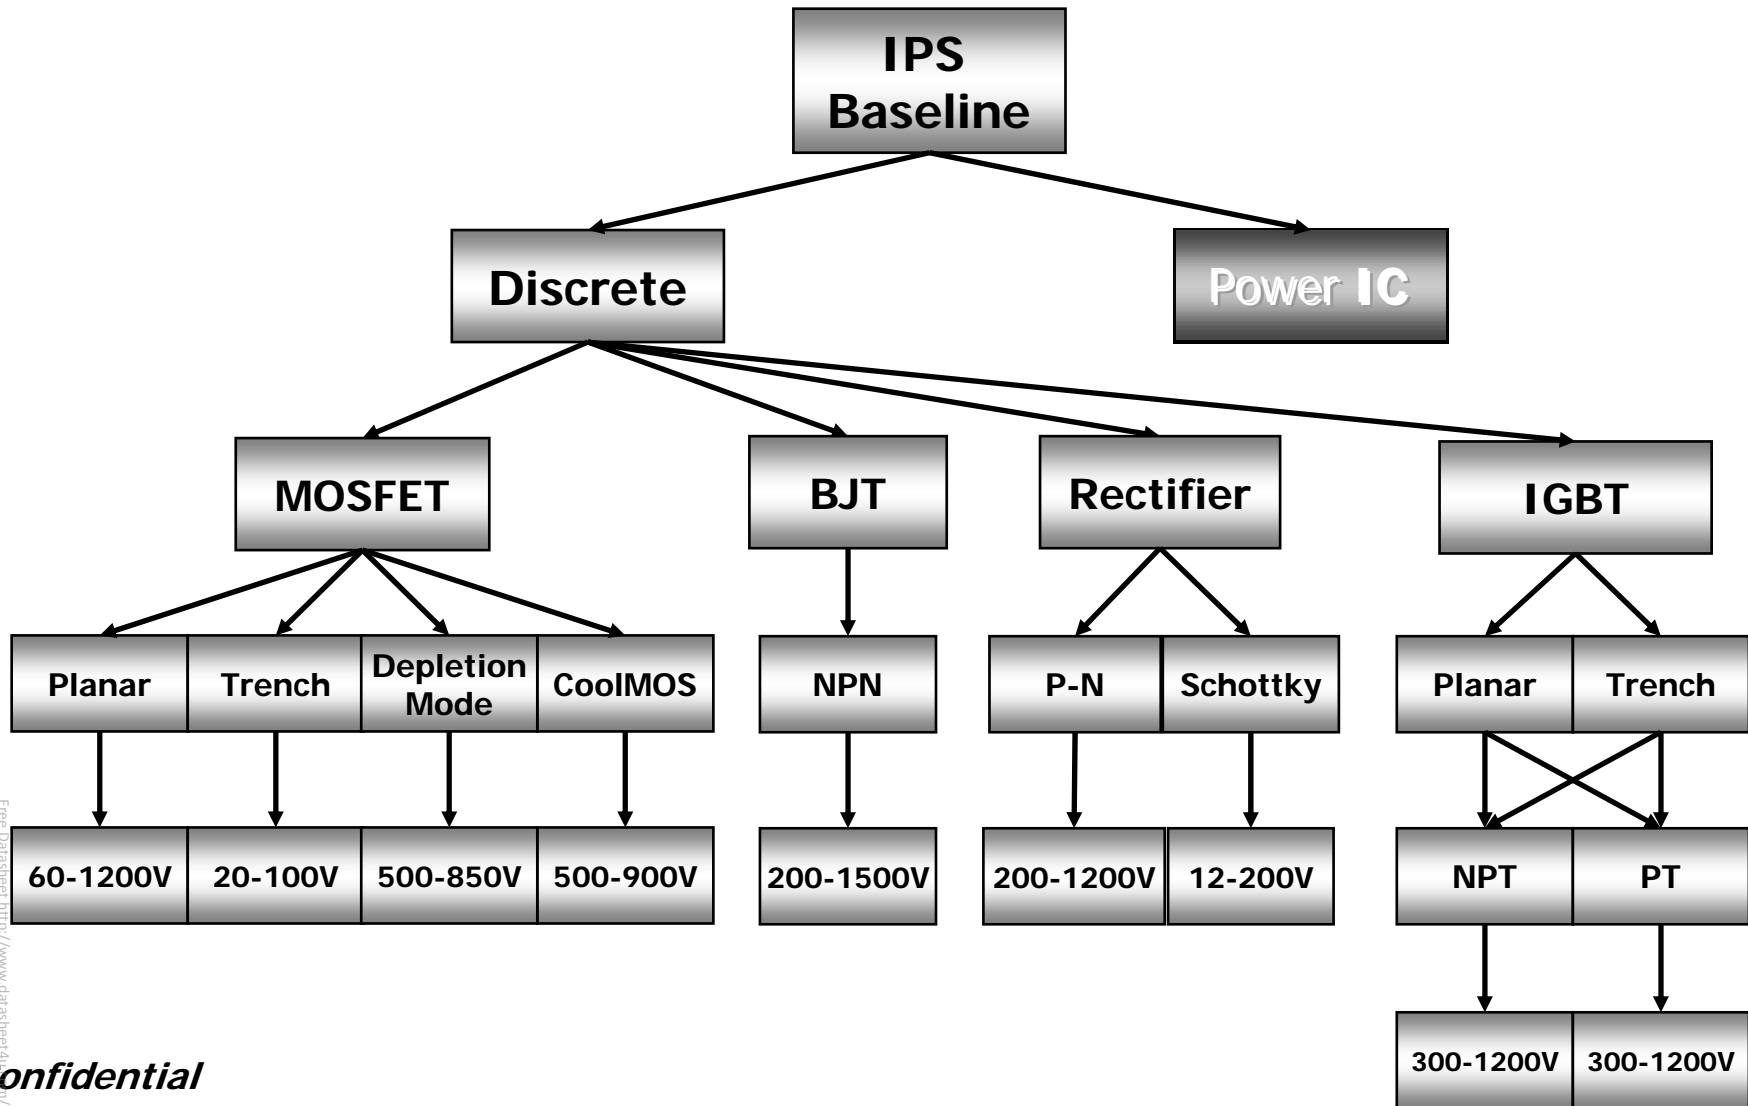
IPS Baseline

Discrete

Power IC

MOSFET

BJT

Rectifier

IGBT

Planar

Trench

Depletion Mode

CoolMOS

NPN

P-N

Schottky

Planar

Trench

60-1200V

20-100V

500-850V

500-900V

200-1500V

200-1200V

12-200V

NPT

PT

300-1200V

300-1200V

onfidential

Free Datasheet http://www.datasheet4u.com/